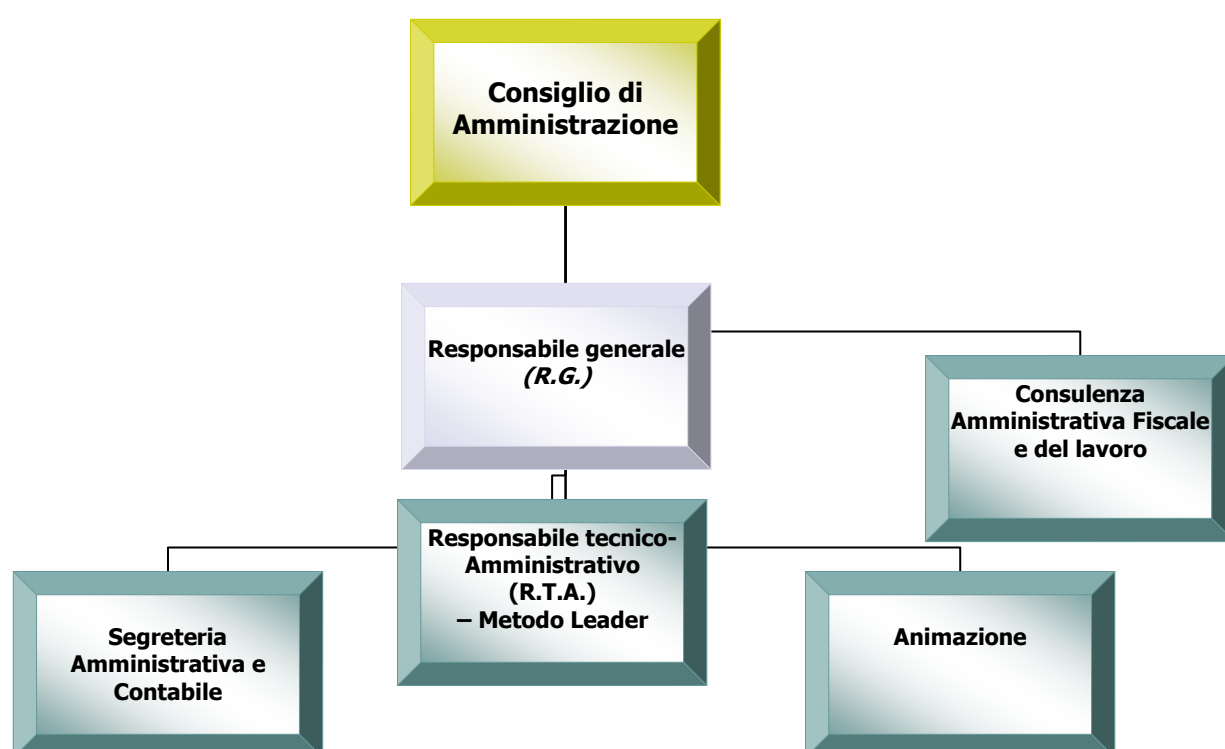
Consiglio di Amministrazione

Responsabile generale *(R.G.)*

Consulenza Amministrativa Fiscale e del lavoro

Responsabile tecnico-Amministrativo (R.T.A.) – Metodo Leader

Segreteria Amministrativa e Contabile

Animazione